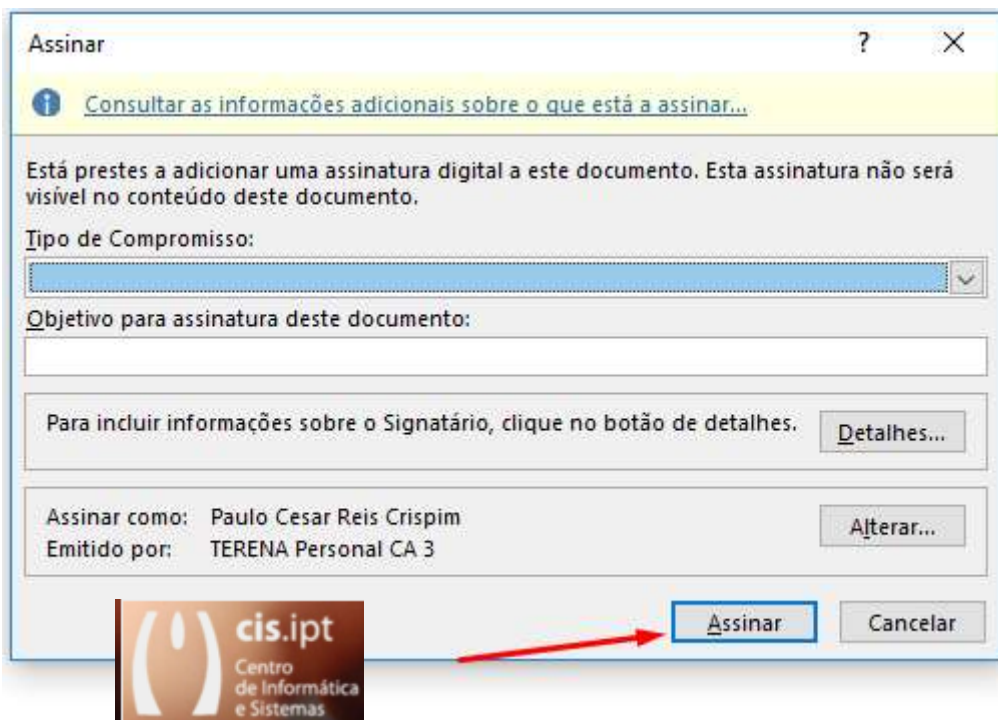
Assinar

?

×

Consultar as informações adicionais sobre o que está a assinar...

Está prestes a adicionar uma assinatura digital a este documento. Esta assinatura não será visível no conteúdo deste documento.

Tipo de Compromisso:

Objetivo para assinatura deste documento:

Para incluir informações sobre o Signatário, clique no botão de detalhes.

Detalhes...

Assinar como: Paulo Cesar Reis Crispim

Emitido por: TERENA Personal CA 3

Alterar...

Assinar

Cancelar

cis.ipt
Centro de Informática e Sistemas